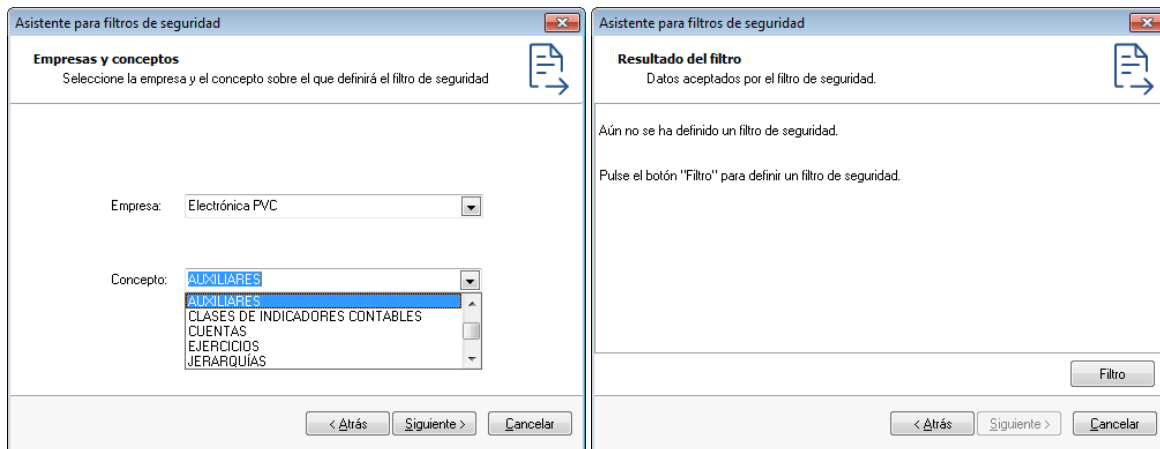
Asistente para filtros de seguridad

Empresas y conceptos
Seleccione la empresa y el concepto sobre el que definirá el filtro de seguridad

Empresa: Electrónica PVC

Concepto: AUXILIARES

AUXILIARES
CLASES DE INDICADORES CONTABLES
CUENTAS
EJERCICIOS
JERARQUÍAS

< Atrás Siguiente > Cancelar

Asistente para filtros de seguridad

Resultado del filtro
Datos aceptados por el filtro de seguridad.

Aún no se ha definido un filtro de seguridad.

Pulse el botón "Filtro" para definir un filtro de seguridad.

Filtro

< Atrás Siguiente > Cancelar